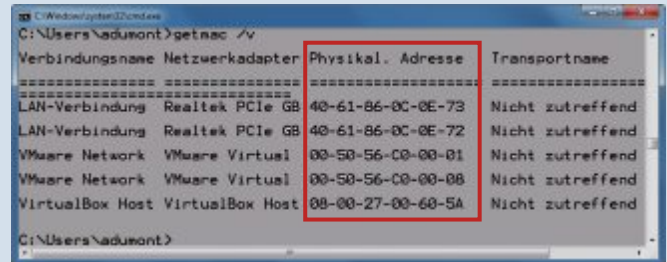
C:\Windows\system32\cmd.exe
C:\Users\adumont>getmac /v

Verbindungsname Netzwerkadapter Physikal. Adresse Transportname
=============== =============== =================== ==================================================
LAN-Verbindung Realtek PCIe GB 40-61-86-0C-0E-73 Nicht zutreffend
LAN-Verbindung Realtek PCIe GB 40-61-86-0C-0E-72 Nicht zutreffend
VMware Network VMware Virtual 00-50-56-C0-00-01 Nicht zutreffend
VMware Network VMware Virtual 00-50-56-C0-00-08 Nicht zutreffend
VirtualBox Host VirtualBox Host 08-00-27-00-60-5A Nicht zutreffend

C:\Users\adumont>